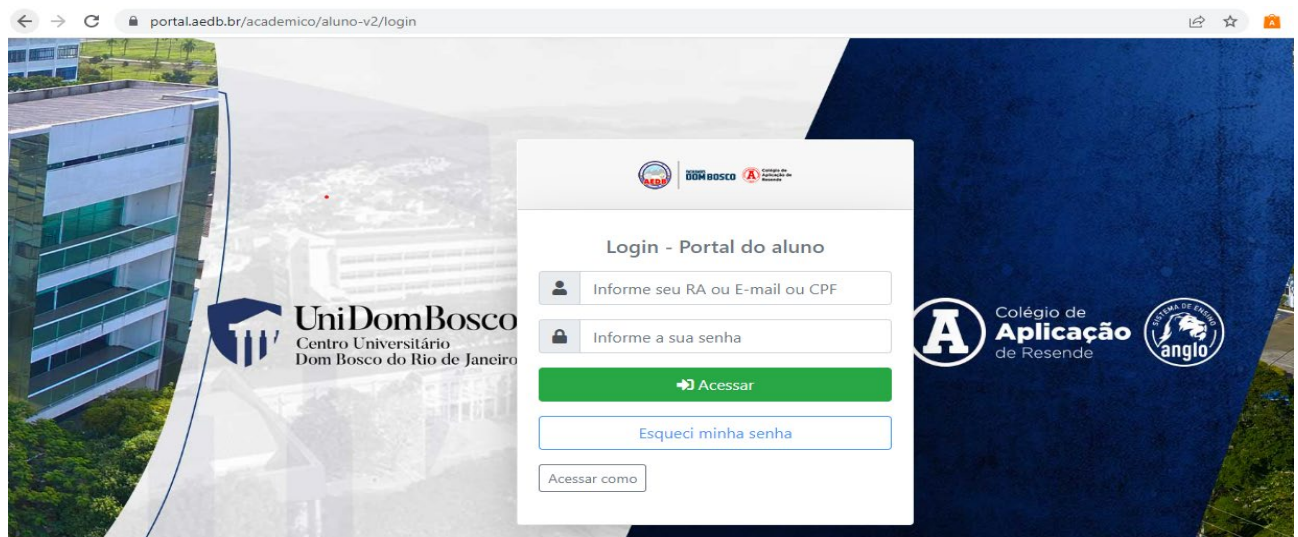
portal.aedb.br/academico/aluno-v2/login

AEDB | DOM BOSCO | Colégio de Aplicação de Resende

Login - Portal do aluno

Informe seu RA ou E-mail ou CPF

Informe a sua senha

Acessar

Esqueci minha senha

Acessar como

UniDomBosco
Centro Universitário
Dom Bosco do Rio de Janeiro

Colégio de
Aplicação
de Resende

SISTEMA DE ENSINO
anglo